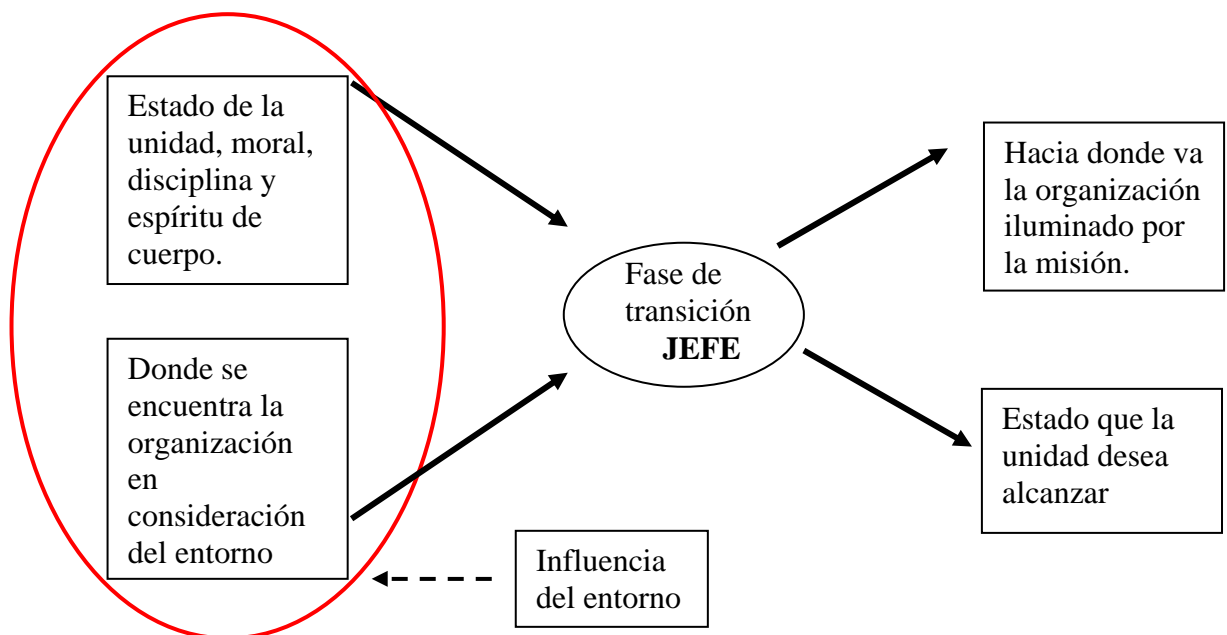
Estado de la unidad, moral, disciplina y espíritu de cuerpo.

Donde se encuentra la organización en consideración del entorno

Fase de transición
**JEFE**

Hacia donde va la organización iluminado por la misión.

Estado que la unidad desea alcanzar

Influencia del entorno